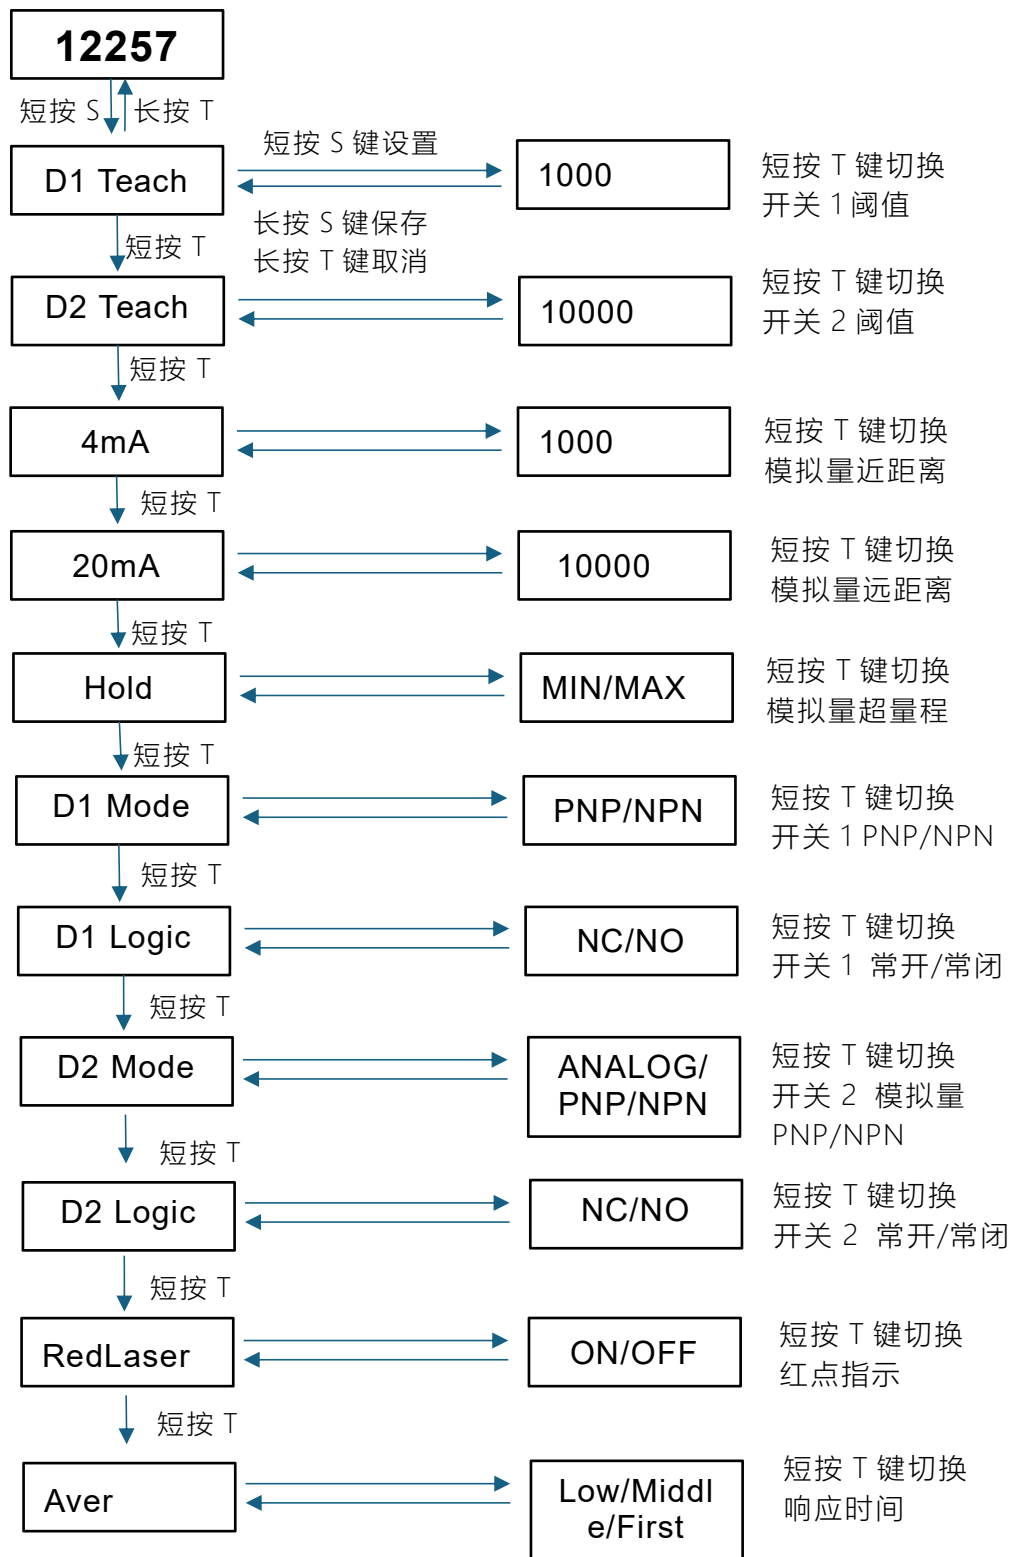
12257

短按 S 长按 T

D1 Teach

短按 S 键设置

长按 S 键保存
长按 T 键取消

1000

短按 T 键切换
开关 1 阈值

短按 T

D2 Teach

10000

短按 T 键切换
开关 2 阈值

短按 T

4mA

1000

短按 T 键切换
模拟量近距离

短按 T

20mA

10000

短按 T 键切换
模拟量远距离

短按 T

Hold

MIN/MAX

短按 T 键切换
模拟量超量程

短按 T

D1 Mode

PNP/NPN

短按 T 键切换
开关 1 PNP/NPN

短按 T

D1 Logic

NC/NO

短按 T 键切换
开关 1 常开/常闭

短按 T

D2 Mode

ANALOG/ PNP/NPN

短按 T 键切换
开关 2 模拟量 PNP/NPN

短按 T

D2 Logic

NC/NO

短按 T 键切换
开关 2 常开/常闭

短按 T

RedLaser

ON/OFF

短按 T 键切换
红点指示

短按 T

Aver

Low/Middle/First

短按 T 键切换
响应时间